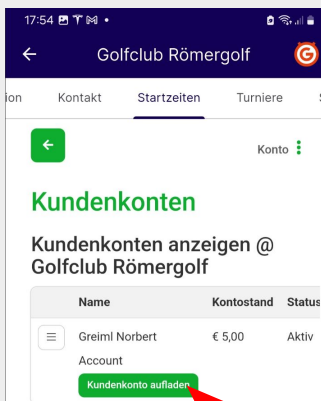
17:54

Golfclub Römergolf

ion Kontakt Startzeiten Turniere S

Konto

Kundenkonten

Kundenkonten anzeigen @ Golfclub Römergolf

| | Name | Kontostand | Status |
|---|---|---|---|
| | Greiml Norbert Account Kundenkonto aufladen | € 5,00 | Aktiv |